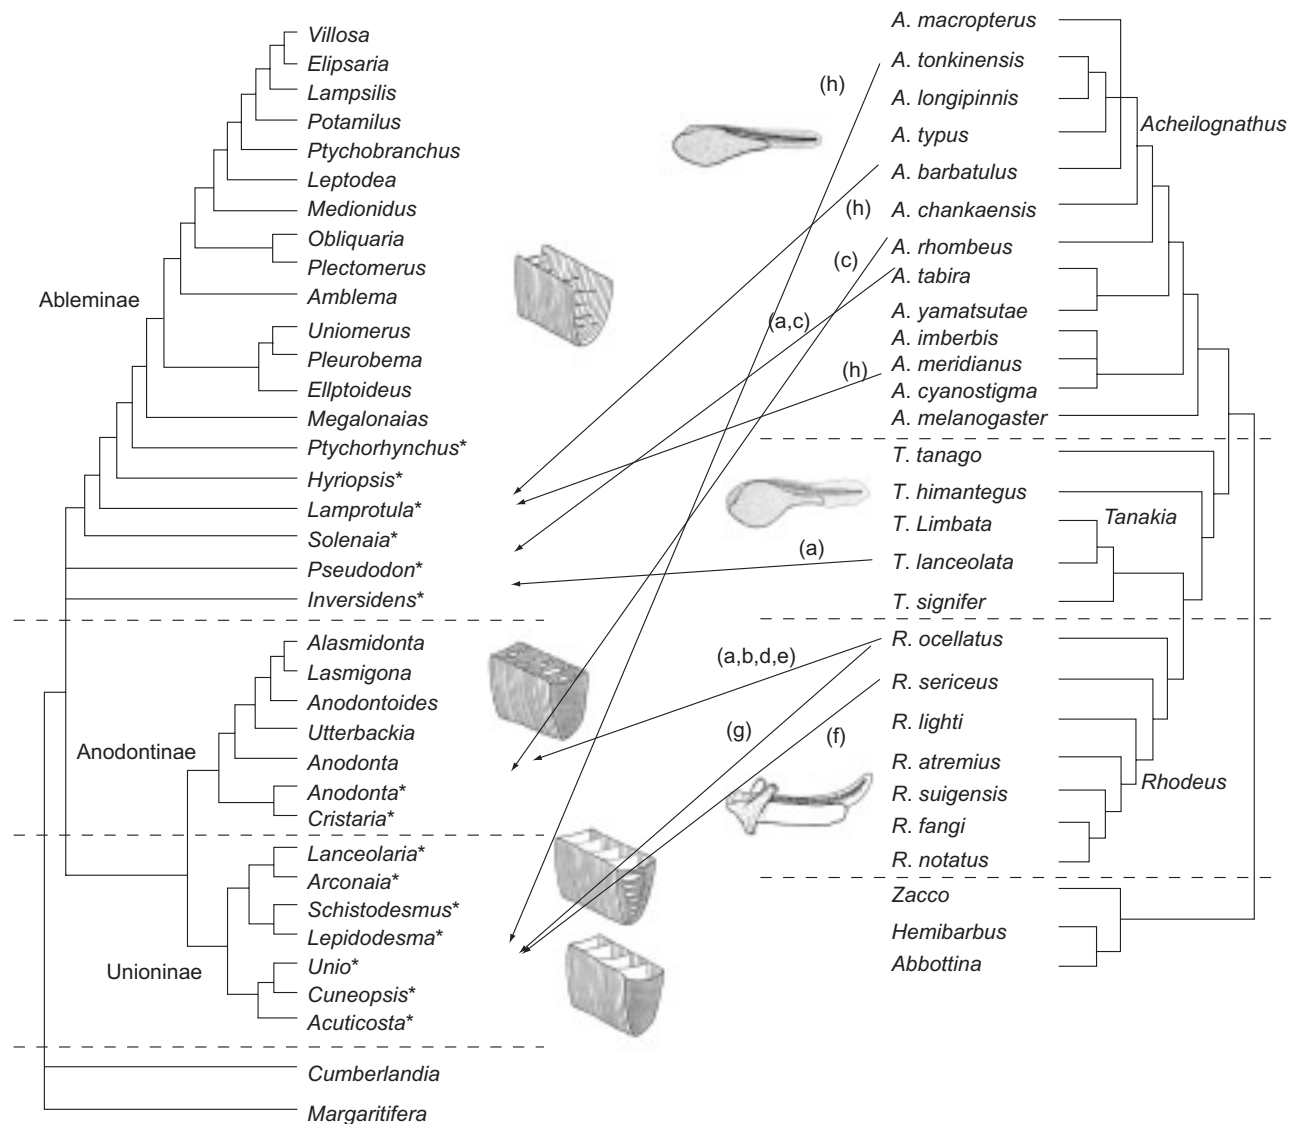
Villosa
Elipsaria
Lampsilis
Potamilus
Ptychobranchus
Leptodea
Medionidus
Obliquaria
Plectomerus
Amblema
Uniomerus
Pleurobema
Ellptoideus
Megalonaias
Ptychorhynchus*
Hyriopsis*
Lamprotula*
Solenaia*
Pseudodon*
Inversidens*
Ableminae
Alasmidonta
Lasmigona
Anodontoides
Utterbackia
Anodonta
Anodonta*
Cristaria*
Anodontinae
Lanceolaria*
Arconaia*
Schistodesmus*
Lepidodesma*
Unio*
Cuneopsis*
Acuticosta*
Unioninae
Cumberlandia
Margaritifera

(h)
(h)
(c)
(a,c)
(h)
(a)
(a,b,d,e)
(g)
(f)

A. macropterus
A. tonkinensis
A. longipinnis
A. typus
A. barbatulus
A. chankaensis
A. rhombeus
A. tabira
A. yamatsutae
A. imberbis
A. meridianus
A. cyanostigma
A. melanogaster
Acheilognathus
T. tanago
T. himantegus
T. Limbata
T. lanceolata
T. signifer
Tanakia
R. ocellatus
R. sericeus
R. lighti
R. atremius
R. suigensis
R. fangi
R. notatus
Rhodeus
Zacco
Hemibarbus
Abbottina